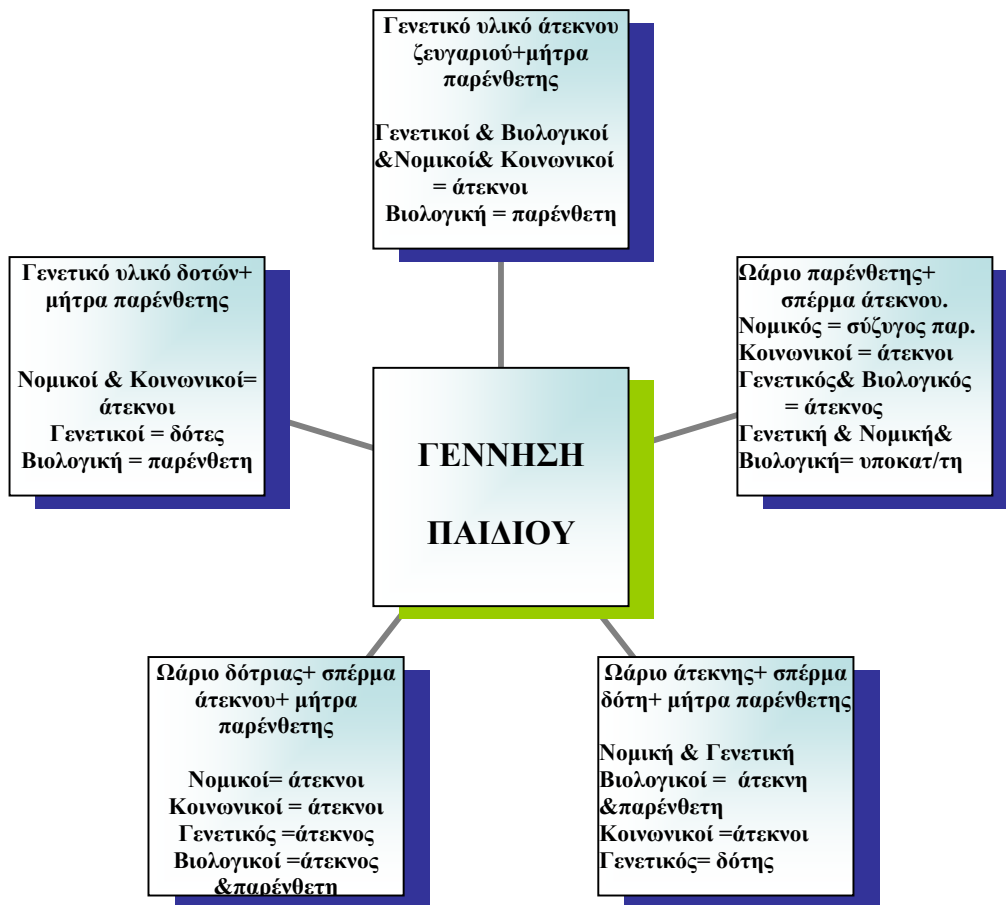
Γενετικό υλικό άτεκνου ζευγαριού+μήτρα παρένθετης

Γενετικοί & Βιολογικοί &Νομικοί& Κοινωνικοί = άτεκνοι
Βιολογική = παρένθετη

Γενετικό υλικό δοτών+ μήτρα παρένθετης

Νομικοί & Κοινωνικοί= άτεκνοι
Γενετικοί = δότες
Βιολογική = παρένθετη

ΓΕΝΝΗΣΗ

ΠΑΙΔΙΟΥ

Ωάριο παρένθετης+ σπέρμα άτεκνου.
Νομικός = σύζυγος παρ.
Κοινωνικοί = άτεκνοι
Γενετικός& Βιολογικός = άτεκνος
Γενετική & Νομική& Βιολογική= υποκατ/τη

Ωάριο δότριας+ σπέρμα άτεκνου+ μήτρα παρένθετης

Νομικοί= άτεκνοι
Κοινωνικοί = άτεκνοι
Γενετικός =άτεκνος
Βιολογικοί =άτεκνος &παρένθετη

Ωάριο άτεκνης+ σπέρμα δότη+ μήτρα παρένθετης

Νομική & Γενετική
Βιολογικοί = άτεκνη &παρένθετη
Κοινωνικοί =άτεκνοι
Γενετικός= δότης